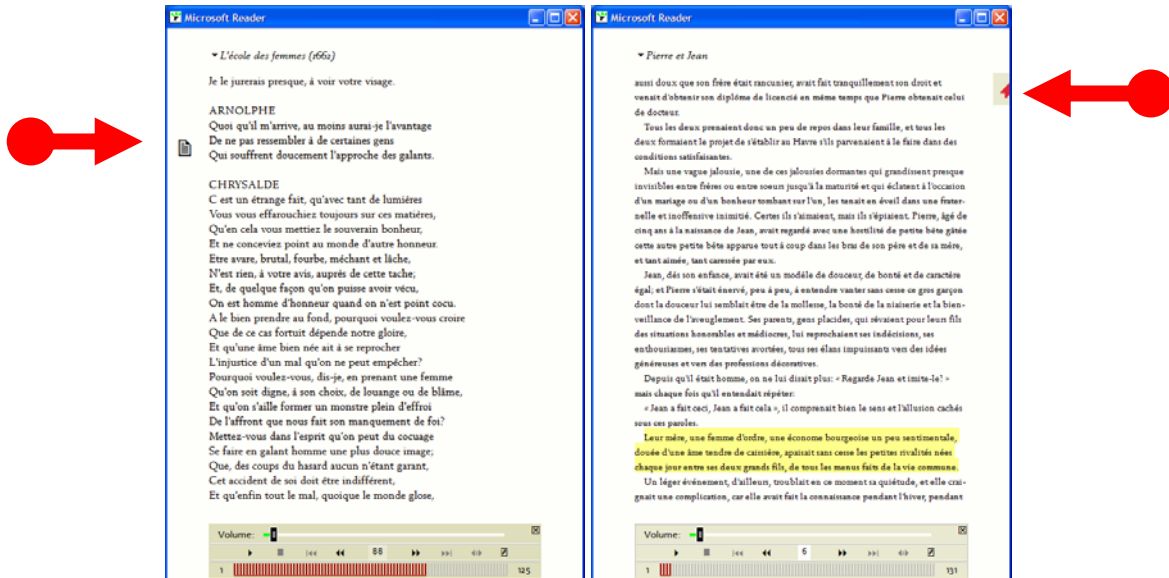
Microsoft Reader

L'école des femmes (1662)

Je le jurerais presque, à voir votre visage.

ARNOLPHE
Quoi qu'il m'arrive, au moins aurai-je l'avantage
De ne pas ressembler à de certaines gens
Qui souffrent doucement l'approche des galants.

CHRYSALDE
C est un étrange fait, qu'avec tant de lumières
Vous vous effarouchiez toujours sur ces matières,
Qu'en cela vous mettiez le souverain bonheur,
Et ne conceviez point au monde d'autre honneur.
Etre avare, brutal, fourbe, méchant et lâche,
N'est rien, à votre avis, auprès de cette tache;
Et, de quelque façon qu'on puisse avoir vécu,
On est homme d'honneur quand on n'est point cocu.
A le bien prendre au fond, pourquoi voulez-vous croire
Que de ce cas fortuit dépende notre gloire,
Et qu'une âme bien née ait à se reprocher
L'injustice d'un mal qu'on ne peut empêcher?
Pourquoi voulez-vous, dis-je, en prenant une femme
Qu'on soit digne, à son choix, de louange ou de blâme,
Et qu'on s'aille former un monstre plein d'effroi
De l'affront que nous fait son manquement de foi?
Mettez-vous dans l'esprit qu'on peut du cocuage
Se faire en galant homme une plus douce image;
Que, des coups du hasard aucun n'étant garant,
Cet accident de soi doit être indifférent,
Et qu'enfin tout le mal, quoique le monde glose,

Volume:
88
1
125

Microsoft Reader

Pierre et Jean

aussi doux que son frère était rancunier, avait fait tranquillement son droit et venait d'obtenir son diplôme de licencié en même temps que Pierre obtenait celui de docteur.

Tous les deux prenaient donc un peu de repos dans leur famille, et tous les deux formaient le projet de s'établir au Havre s'ils parvenaient à le faire dans des conditions satisfaisantes.

Mais une vague jalousie, une de ces jalousies dormantes qui grandissent presque invisibles entre frères ou entre soeurs jusqu'à la maturité et qui éclatent à l'occasion d'un mariage ou d'un bonheur tombant sur l'un, les tenait en éveil dans une fraternelle et inoffensive inimitié. Certes ils s'aimaient, mais ils s'épiaient. Pierre, âgé de cinq ans à la naissance de Jean, avait regardé avec une hostilité de petite bête gâtée cette autre petite bête apparue tout à coup dans les bras de son père et de sa mère, et tant aimée, tant caressée par eux.

Jean, dès son enfance, avait été un modèle de douceur, de bonté et de caractère égal; et Pierre s'était énervé, peu à peu, à entendre vanter sans cesse ce gros garçon dont la douceur lui semblait être de la mollesse, la bonté de la niaiserie et la bienveillance de l'aveuglement. Ses parents, gens placides, qui rêvaient pour leurs fils des situations honorables et médiocres, lui reprochaient ses indécisions, ses enthousiasmes, ses tentatives avortées, tous ses élans impuissants vers des idées généreuses et vers des professions décoratives.

Depuis qu'il était homme, on ne lui disait plus: « Regarde Jean et imite-le! » mais chaque fois qu'il entendait répéter:

« Jean a fait ceci, Jean a fait cela », il comprenait bien le sens et l'allusion cachés sous ces paroles.

Leur mère, une femme d'ordre, une économe bourgeoise un peu sentimentale, douée d'une âme tendre de caissière, apaisait sans cesse les petites rivalités nées chaque jour entre ses deux grands fils, de tous les menus faits de la vie commune.

Un léger événement, d'ailleurs, troublait en ce moment sa quiétude, et elle craignait une complication, car elle avait fait la connaissance pendant l'hiver, pendant

Volume:
6
1
131